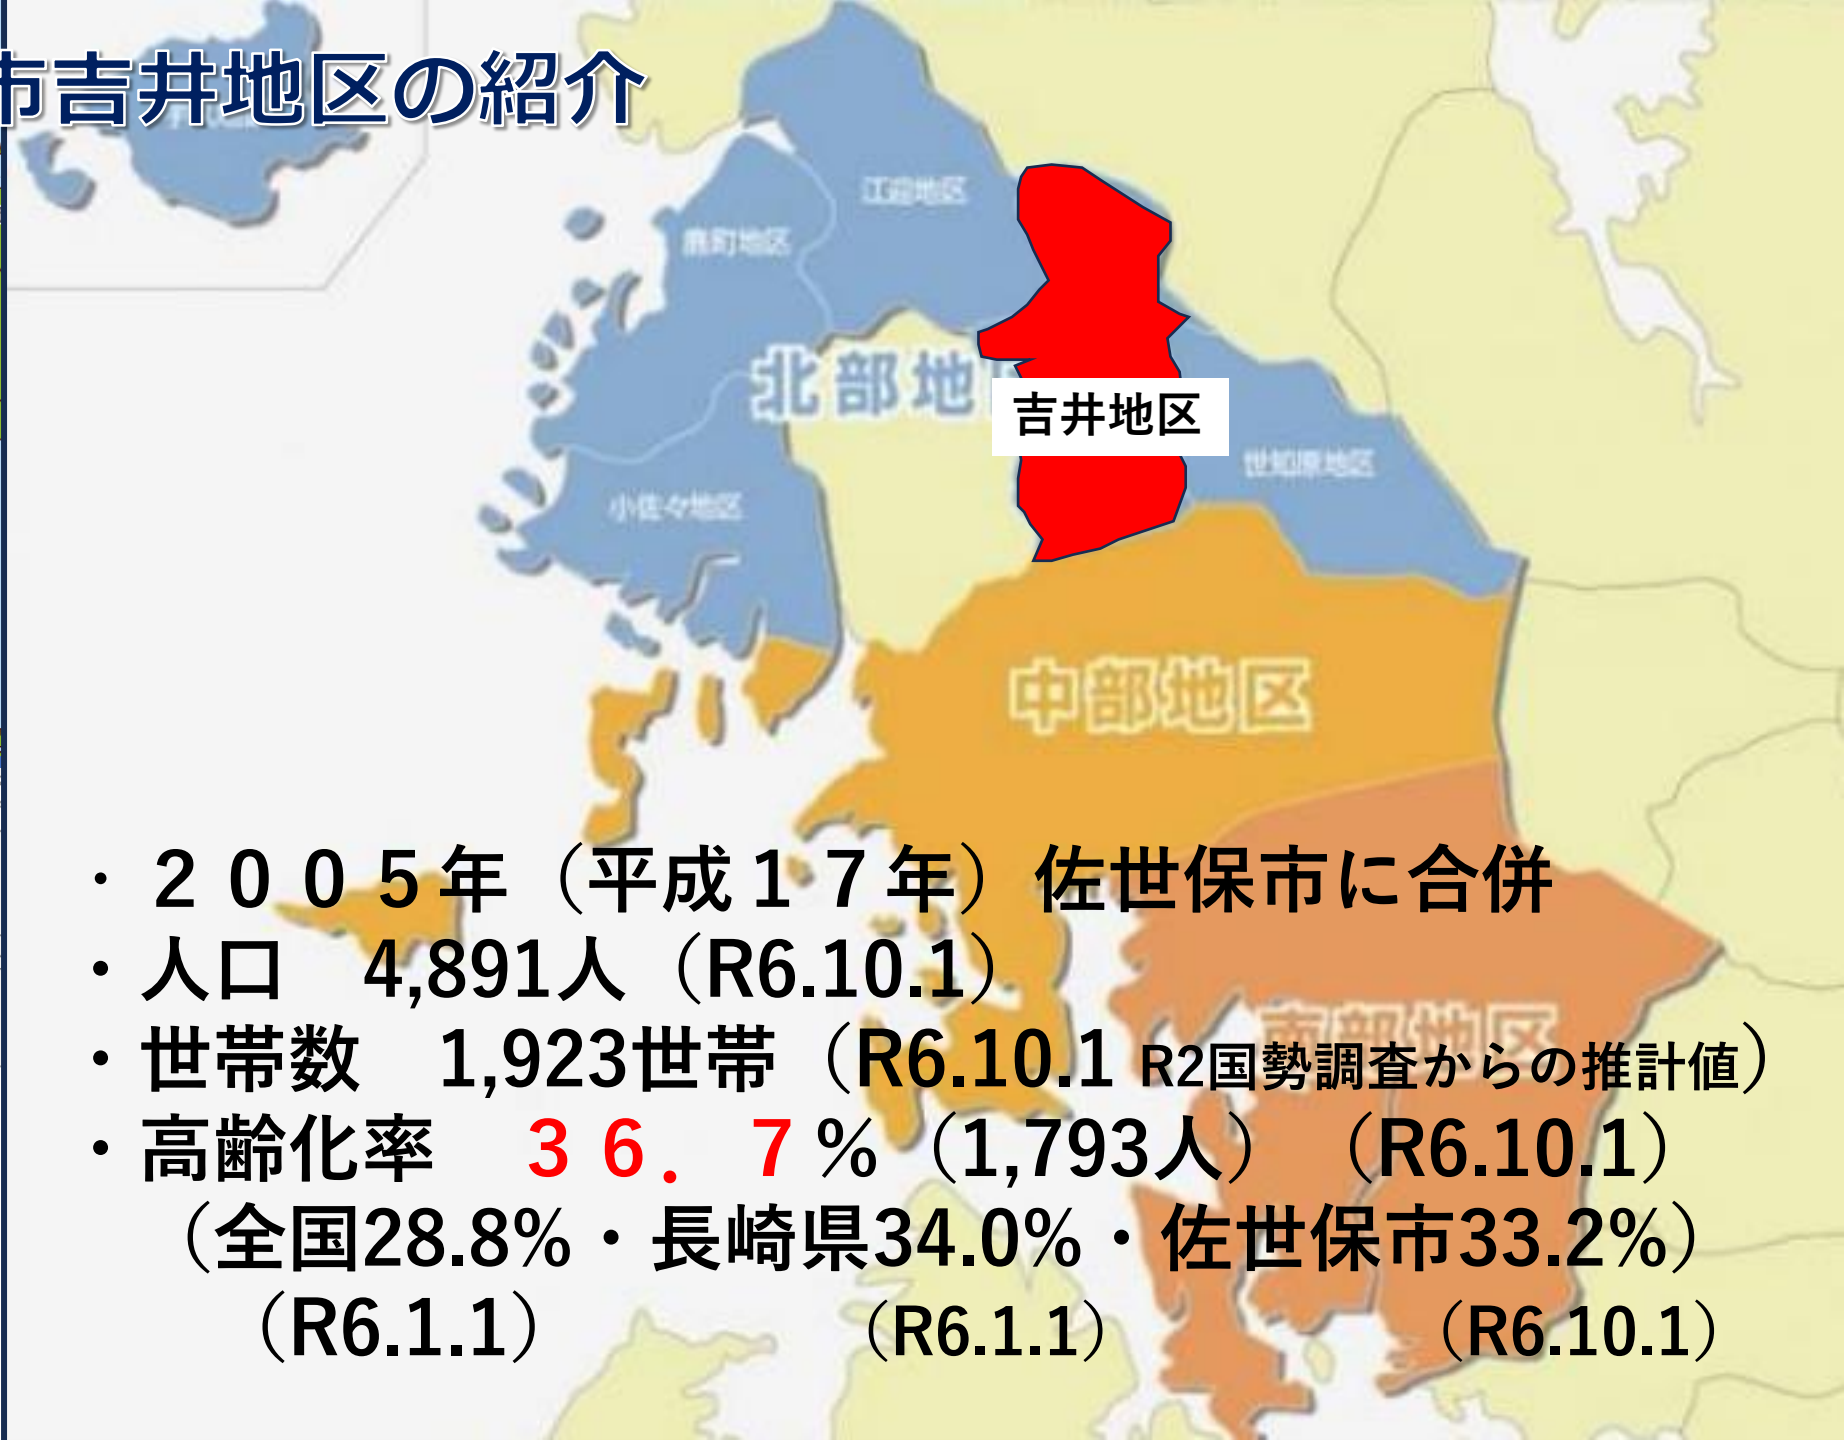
市吉井地区の紹介

江迎地区

鹿町地区

北部地

吉井地区

世知原地区

小佐々地区

中部地区

南部地区

・２００５年（平成１７年）佐世保市に合併
・人口　4,891人（R6.10.1）
・世帯数　1,923世帯（R6.10.1 R2国勢調査からの推計値）
・高齢化率　３６．７％（1,793人）（R6.10.1）
（全国28.8%・長崎県34.0%・佐世保市33.2%）
（R6.1.1）　（R6.1.1）　（R6.10.1）